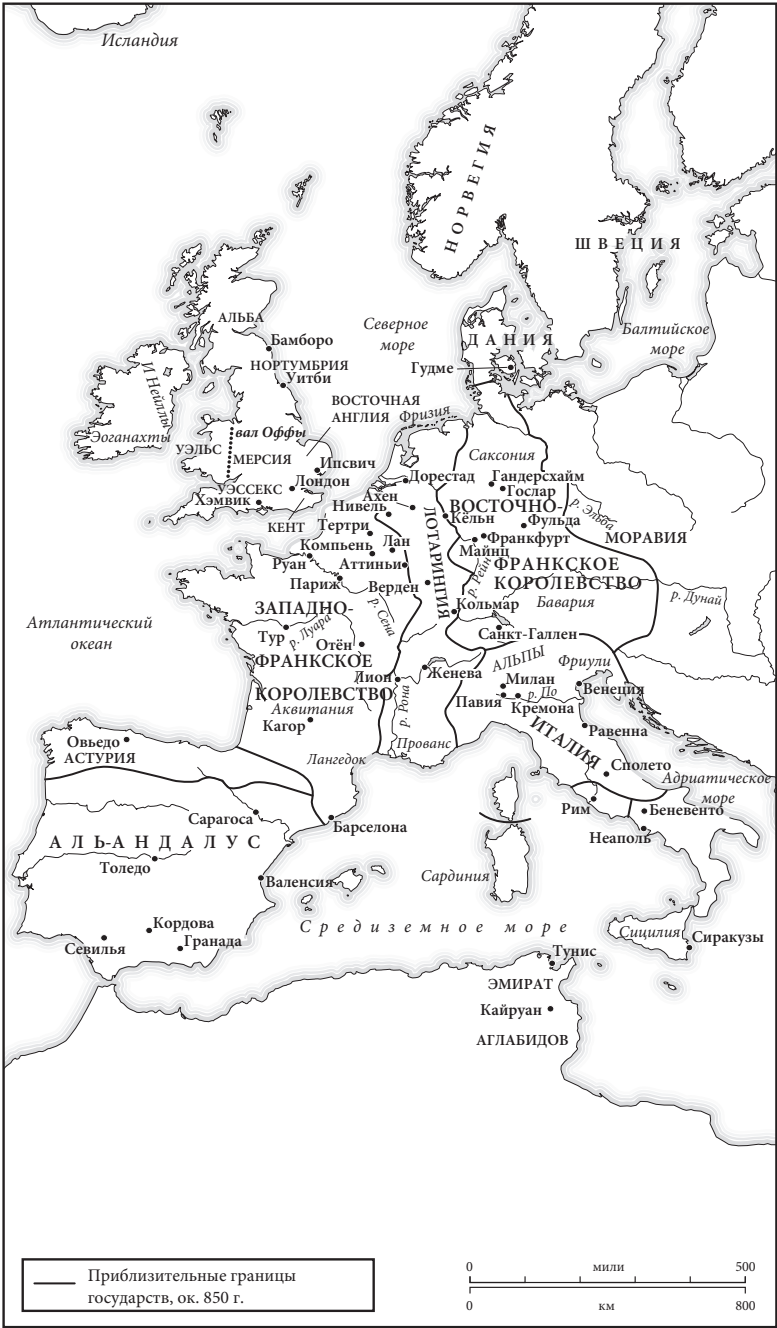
Исландия

НОРВЕГИЯ

ШВЕЦИЯ

Северное море

ДАНИЯ

Балтийское море

АЛЬБА
Бамборо
НОРТУМБРИЯ
Уитби
ВОСТОЧНАЯ АНГЛИЯ
И Нейллы
Эоганахты
вал Оффы
УЭЛЬС
МЕРСИЯ
Ипсвич
Лондон
УЭССЕКС
Хэмвик
КЕНТ
Гудме
Фризия
Саксония
Дорестад
Гандерсхайм
Гослар
Ахен
Нивель
Кёльн
ВОСТОЧНО-
Фульда
р. Эльба
МОРАВИЯ
Тертри
Лан
Компьень
Франкфурт
Майнц
ФРАНКСКОЕ КОРОЛЕВСТВО
Руан
Аттиньи
Париж
Верден
ЛОТАРИНГИЯ
р. Рейн
р. Дунай
р. Сена
Кольмар
Бавария
ЗАПАДНО-
Атлантический океан
Тур
р. Луара
Отён
ФРАНКСКОЕ
Санкт-Галлен
Фриули
АЛЬПЫ
Лион
Женева
Милан
Венеция
КОРОЛЕВСТВО
р. Рона
р. По
Аквитания
Павия
Кремона
Равенна
Кагор
Прованс
ИТАЛИЯ
Овьедо
АСТУРИЯ
Лангедок
Сполето
Адриатическое море
Сарагоса
Рим
Беневенто
Барселона
Неаполь
АЛЬ-АНДАЛУС
Толедо
Валенсия
Сардиния
Кордова
Севилья
Гранада
Средиземное море
Сицилия
Сиракузы
Тунис
ЭМИРАТ
Кайруан
АГЛАБИДОВ

Приблизительные границы государств, ок. 850 г.

0 мили 500
0 км 800